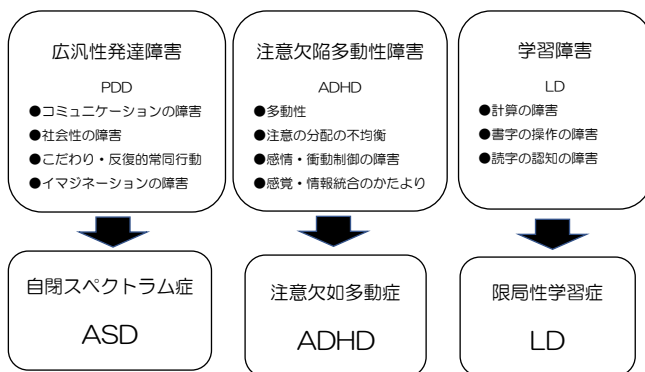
広汎性発達障害

PDD

●コミュニケーションの障害
●社会性の障害
●こだわり・反復的常同行動
●イマジネーションの障害

注意欠陥多動性障害

ADHD

●多動性
●注意の分配の不均衡
●感情・衝動制御の障害
●感覚・情報統合のかたより

学習障害

LD

●計算の障害
●書字の操作の障害
●読字の認知の障害

自閉スペクトラム症

ASD

注意欠如多動症

ADHD

限局性学習症

LD